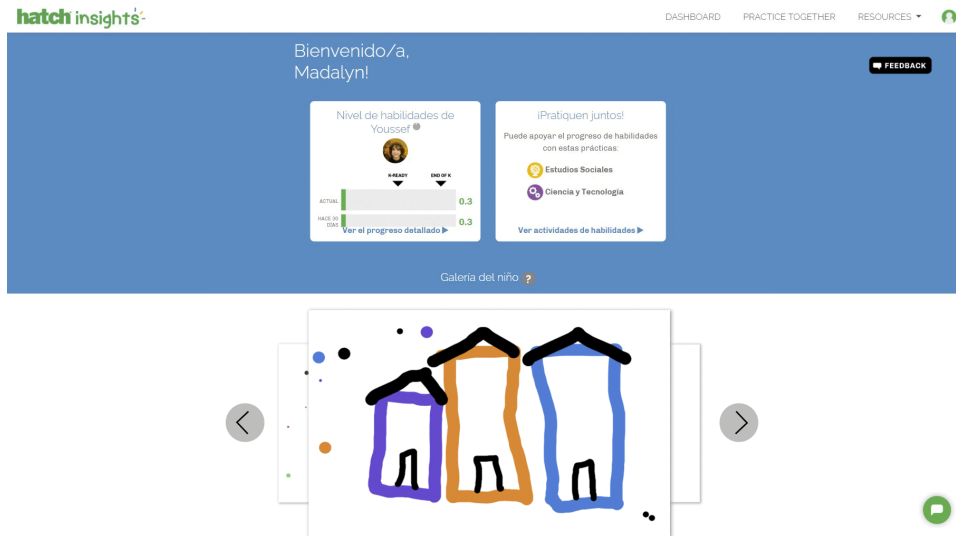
hatch insights

DASHBOARD PRACTICE TOGETHER RESOURCES

Bienvenido/a, Madalyn!

FEEDBACK

Nivel de habilidades de Youssef

K-READY END OF K

ACTUAL 0.3

HACE 30 DÍAS 0.3

Ver el progreso detallado ▶

¡Pratiquen juntos!

Puede apoyar el progreso de habilidades con estas prácticas:

Estudios Sociales

Ciencia y Tecnología

Ver actividades de habilidades ▶

Galería del niño